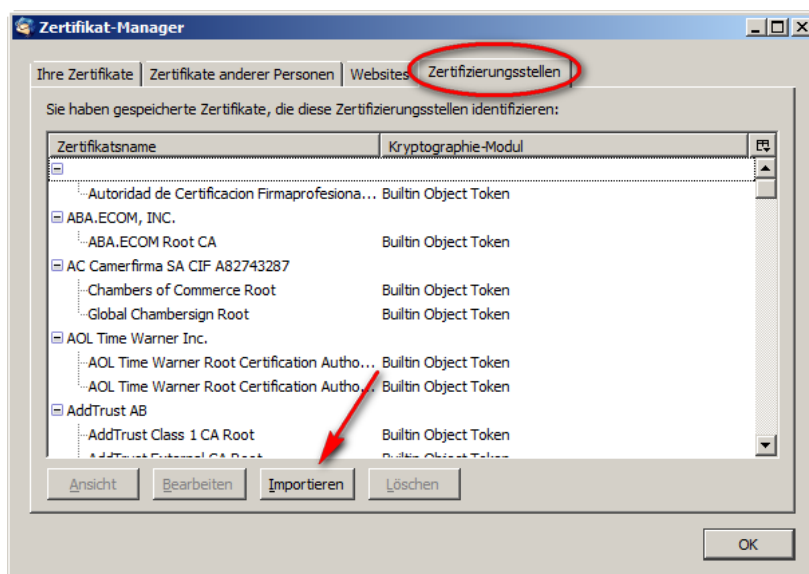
Zertifikat-Manager

Ihre Zertifikate | Zertifikate anderer Personen | Websites | Zertifizierungsstellen

Sie haben gespeicherte Zertifikate, die diese Zertifizierungsstellen identifizieren:

| Zertifikatsname | Kryptographie-Modul |
|---|---|
| Autoridad de Certificacion Firmaprofesiona... | Builtin Object Token |
| ABA.ECOM, INC. | |
| ABA.ECOM Root CA | Builtin Object Token |
| AC Camerfirma SA CIF A82743287 | |
| Chambers of Commerce Root | Builtin Object Token |
| Global Chambersign Root | Builtin Object Token |
| AOL Time Warner Inc. | |
| AOL Time Warner Root Certification Autho... | Builtin Object Token |
| AOL Time Warner Root Certification Autho... | Builtin Object Token |
| AddTrust AB | |
| AddTrust Class 1 CA Root | Builtin Object Token |
| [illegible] | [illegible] |

Ansicht | Bearbeiten | Importieren | Löschen

OK